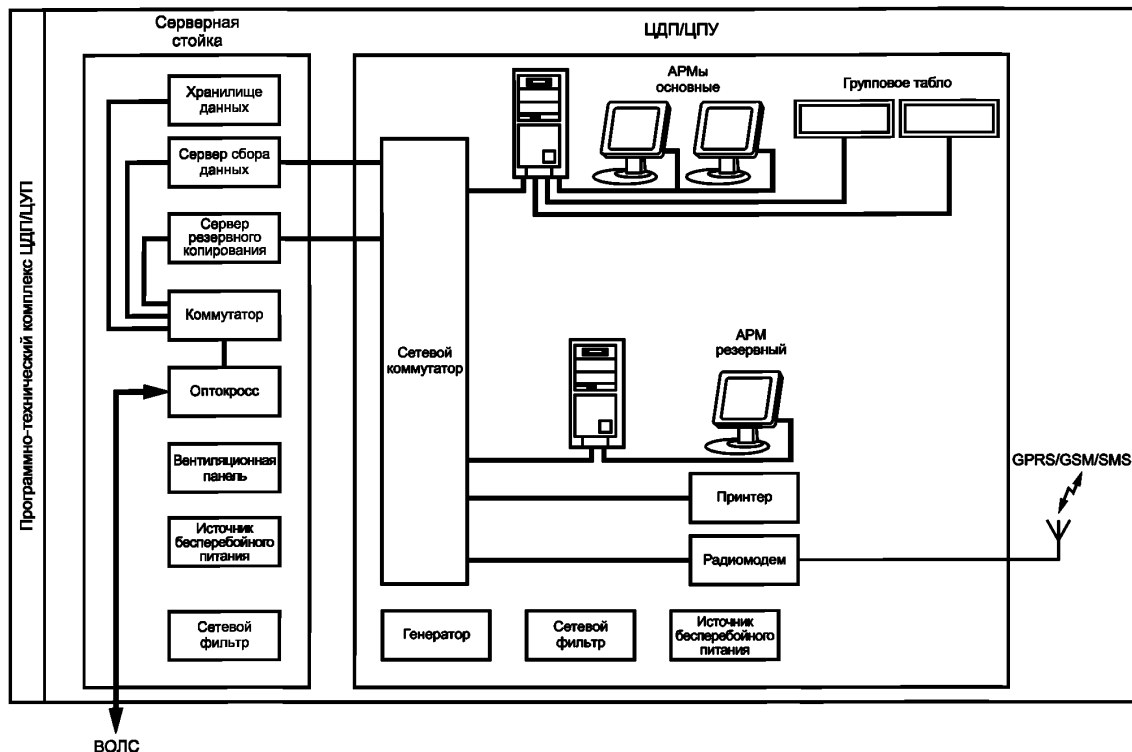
Программно-технический комплекс ЦДП/ЦУП

Серверная стойка

Хранилище данных

Сервер сбора данных

Сервер резервного копирования

Коммутатор

Оптокросс

Вентиляционная панель

Источник бесперебойного питания

Сетевой фильтр

ЦДП/ЦПУ

АРМы основные

Групповое табло

Сетевой коммутатор

АРМ резервный

Принтер

Радиомодем

GPRS/GSM/SMS

Генератор

Сетевой фильтр

Источник бесперебойного питания

ВОЛС